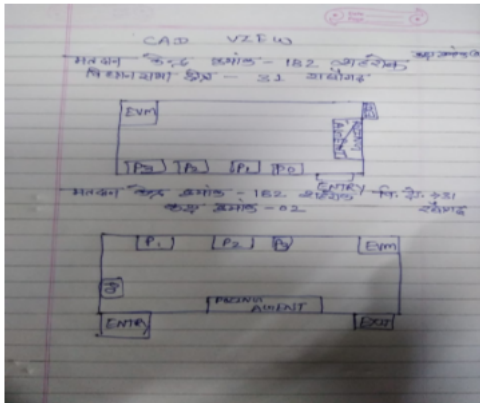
CAD VIEW

मतदान केन्द्र क्रमांक - 182 आरंग आमानाका
विधानसभा क्षेत्र - 51 रायगढ़

EVM

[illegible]

P3 P2 P1 PO

ENTRY

मतदान केन्द्र क्रमांक - 182 आरंग वि.क्षे.-31
कक्ष क्रमांक - 02 रायगढ़

P1 P2 P3 EVM

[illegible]

POLLING AGENT

ENTRY EXIT